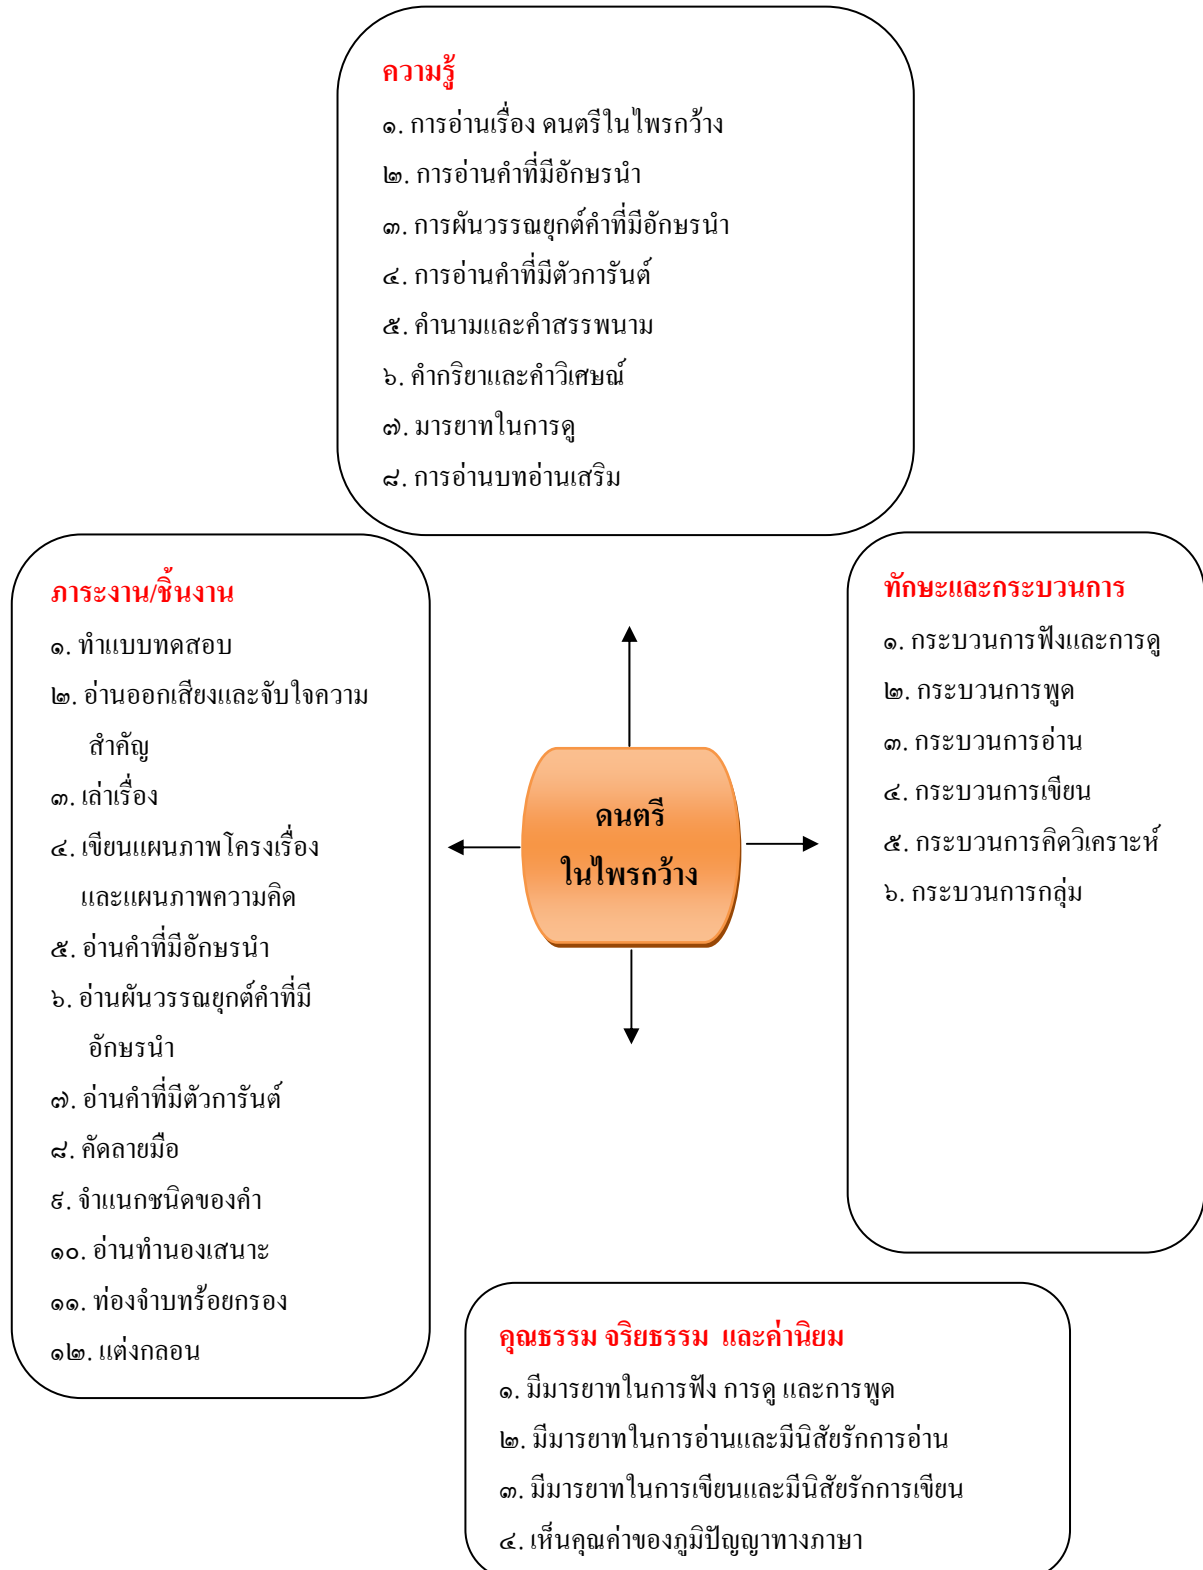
ความรู้

๑. การอ่านเรื่อง ดนตรีในไพรกว้าง
๒. การอ่านคำที่มีอักษรนำ
๓. การผันวรรณยุกต์คำที่มีอักษรนำ
๔. การอ่านคำที่มีตัวการันต์
๕. คำนามและคำสรรพนาม
๖. คำกริยาและคำวิเศษณ์
๗. มารยาทในการดู
๘. การอ่านบทอ่านเสริม

ภาระงาน/ชิ้นงาน

๑. ทำแบบทดสอบ
๒. อ่านออกเสียงและจับใจความสำคัญ
๓. เล่าเรื่อง
๔. เขียนแผนภาพโครงเรื่องและแผนภาพความคิด
๕. อ่านคำที่มีอักษรนำ
๖. อ่านผันวรรณยุกต์คำที่มีอักษรนำ
๗. อ่านคำที่มีตัวการันต์
๘. คัดลายมือ
๙. จำแนกชนิดของคำ
๑๐. อ่านทำนองเสนาะ
๑๑. ท่องจำบทร้อยกรอง
๑๒. แต่งกลอน

ดนตรีในไพรกว้าง

ทักษะและกระบวนการ

๑. กระบวนการฟังและการดู
๒. กระบวนการพูด
๓. กระบวนการอ่าน
๔. กระบวนการเขียน
๕. กระบวนการคิดวิเคราะห์
๖. กระบวนการกลุ่ม

คุณธรรม จริยธรรม และค่านิยม

๑. มีมารยาทในการฟัง การดู และการพูด
๒. มีมารยาทในการอ่านและมีนิสัยรักการอ่าน
๓. มีมารยาทในการเขียนและมีนิสัยรักการเขียน
๔. เห็นคุณค่าของภูมิปัญญาทางภาษา